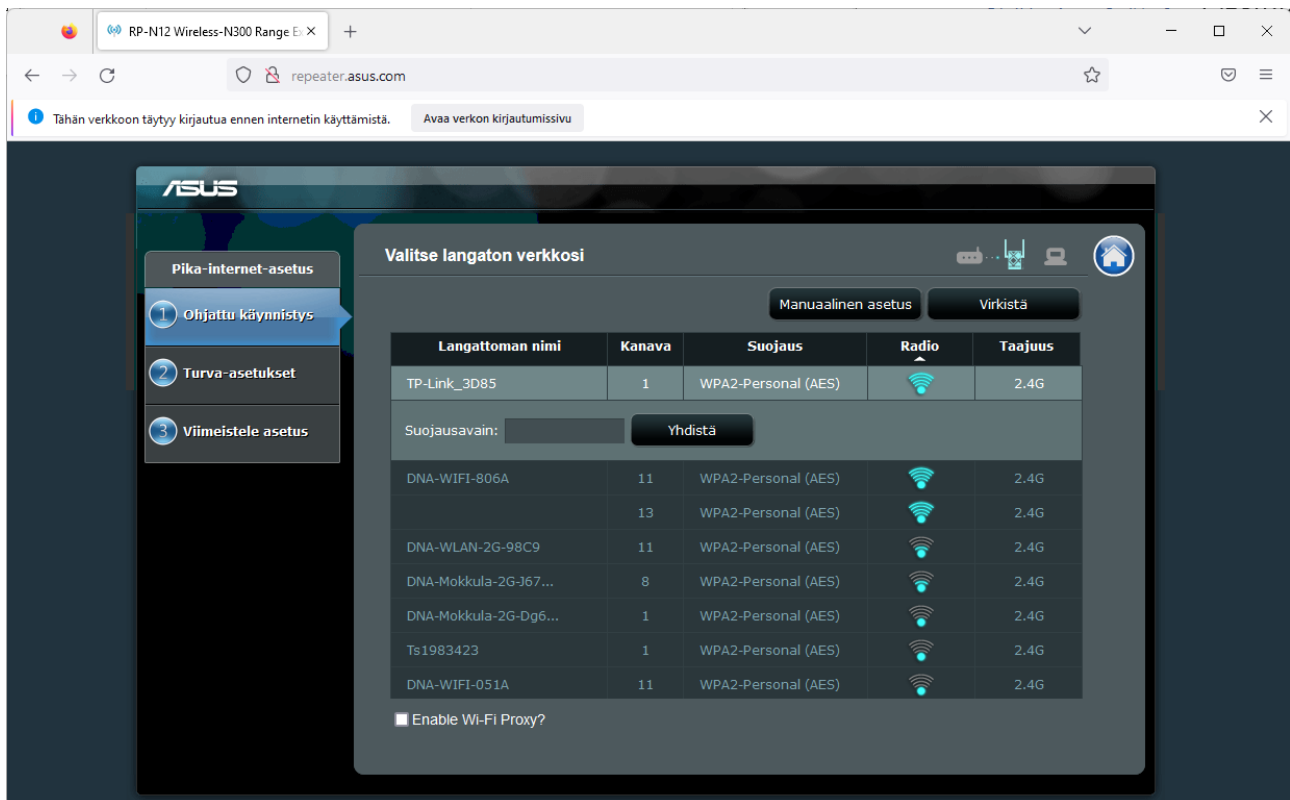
RP-N12 Wireless-N300 Range E

repeater.asus.com

Tähän verkkoon täytyy kirjautua ennen internetin käyttämistä. Avaa verkon kirjautumissivu

ASUS

Pika-internet-asetus

1 Ohjattu käynnistys

2 Turva-asetukset

3 Viimeistele asetus

Valitse langaton verkkosi

Manuaalinen asetus Virkistä

| Langattoman nimi | Kanava | Suojaus | Radio | Taajuus |
|---|---|---|---|---|
| TP-Link_3D85 | 1 | WPA2-Personal (AES) | | 2.4G |
| Suojausavain: Yhdistä | | | | |
| DNA-WIFI-806A | 11 | WPA2-Personal (AES) | | 2.4G |
| | 13 | WPA2-Personal (AES) | | 2.4G |
| DNA-WLAN-2G-98C9 | 11 | WPA2-Personal (AES) | | 2.4G |
| DNA-Mokkula-2G-J67... | 8 | WPA2-Personal (AES) | | 2.4G |
| DNA-Mokkula-2G-Dg6... | 1 | WPA2-Personal (AES) | | 2.4G |
| Ts1983423 | 1 | WPA2-Personal (AES) | | 2.4G |
| DNA-WIFI-051A | 11 | WPA2-Personal (AES) | | 2.4G |

Enable Wi-Fi Proxy?